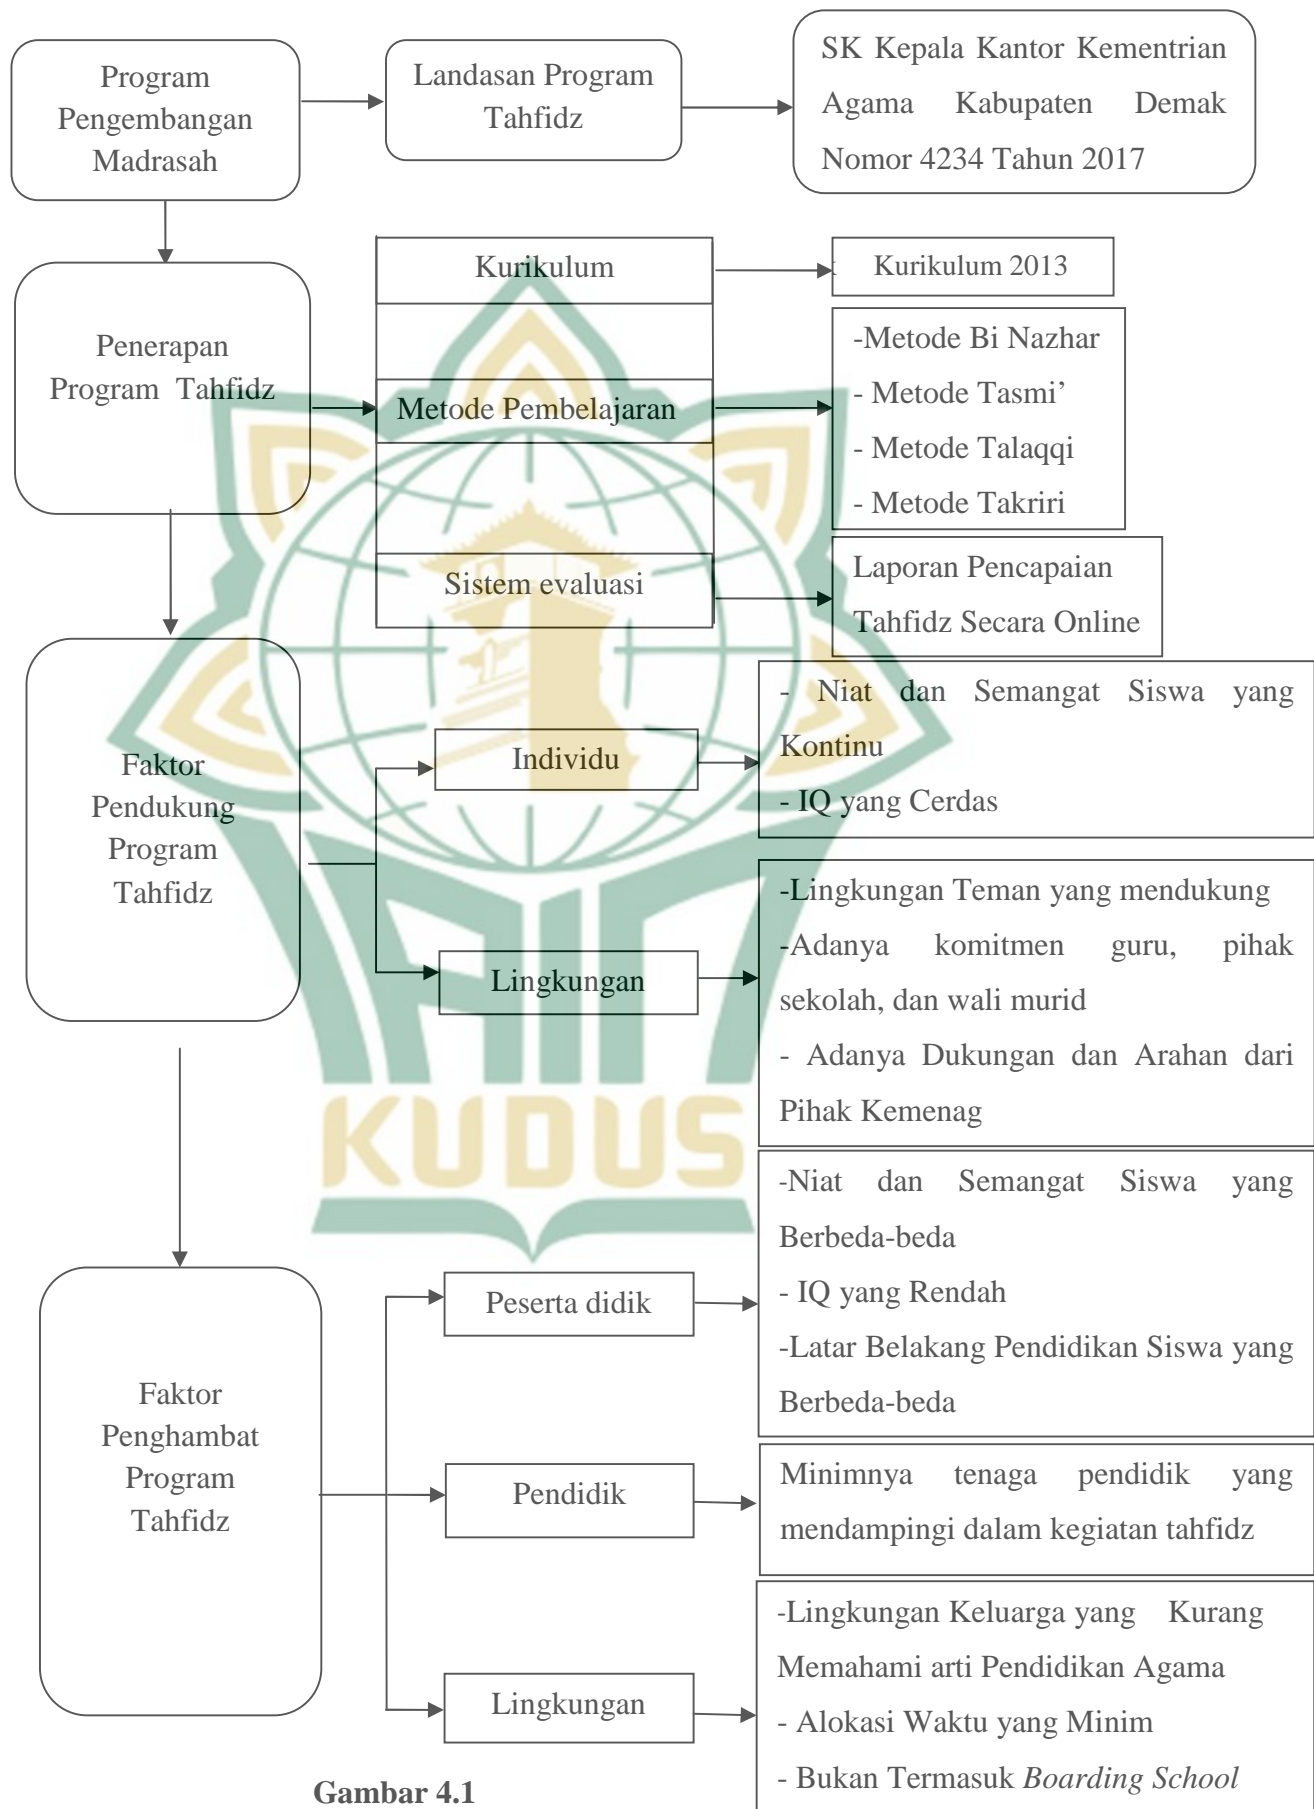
Program Pengembangan Madrasah

Landasan Program Tahfidz

SK Kepala Kantor Kementrian Agama Kabupaten Demak Nomor 4234 Tahun 2017

Penerapan Program Tahfidz

Kurikulum

Kurikulum 2013

Metode Pembelajaran

-Metode Bi Nazhar
- Metode Tasmi’
- Metode Talaqqi
- Metode Takriri

Sistem evaluasi

Laporan Pencapaian Tahfidz Secara Online

Faktor Pendukung Program Tahfidz

Individu

- Niat dan Semangat Siswa yang Kontinu
- IQ yang Cerdas

Lingkungan

-Lingkungan Teman yang mendukung
-Adanya komitmen guru, pihak sekolah, dan wali murid
- Adanya Dukungan dan Arahan dari Pihak Kemenag

Faktor Penghambat Program Tahfidz

Peserta didik

-Niat dan Semangat Siswa yang Berbeda-beda
- IQ yang Rendah
-Latar Belakang Pendidikan Siswa yang Berbeda-beda

Pendidik

Minimnya tenaga pendidik yang mendampingi dalam kegiatan tahfidz

Lingkungan

-Lingkungan Keluarga yang Kurang Memahami arti Pendidikan Agama
- Alokasi Waktu yang Minim
- Bukan Termasuk *Boarding School*

KUDUS

Gambar 4.1